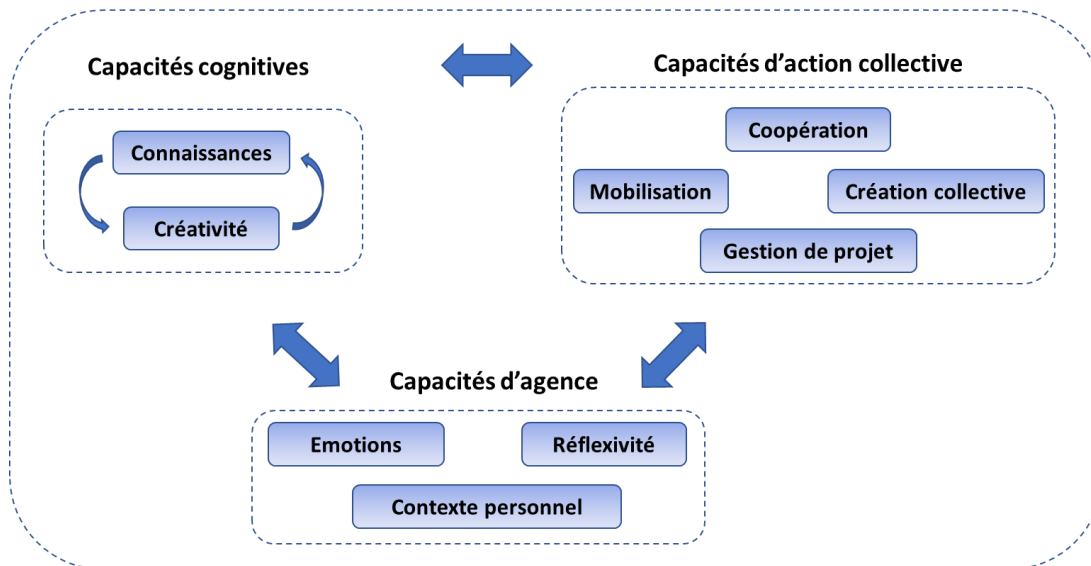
Capacités cognitives

Connaissances

Créativité

Capacités d'action collective

Coopération

Mobilisation

Création collective

Gestion de projet

Capacités d'agence

Emotions

Réflexivité

Contexte personnel